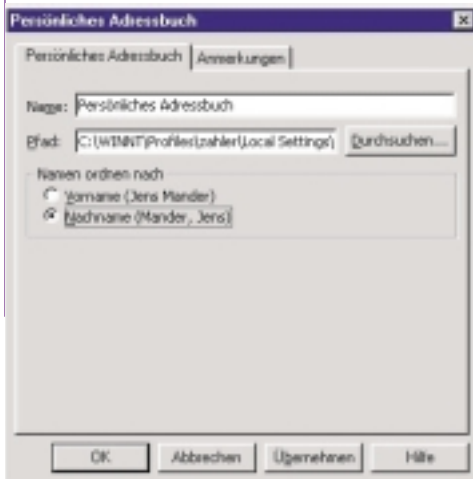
Persönliches Adressbuch

×

Persönliches Adressbuch

Anmerkungen

Name: Persönliches Adressbuch

Pfad: C:\WINNT\Profiles\zahler\Local Settings\

Durchsuchen...

Namen ordnen nach

Vorname (Jens Mander)

Nachname (Mander, Jens)

OK

Abbrechen

Übernehmen

Hilfe